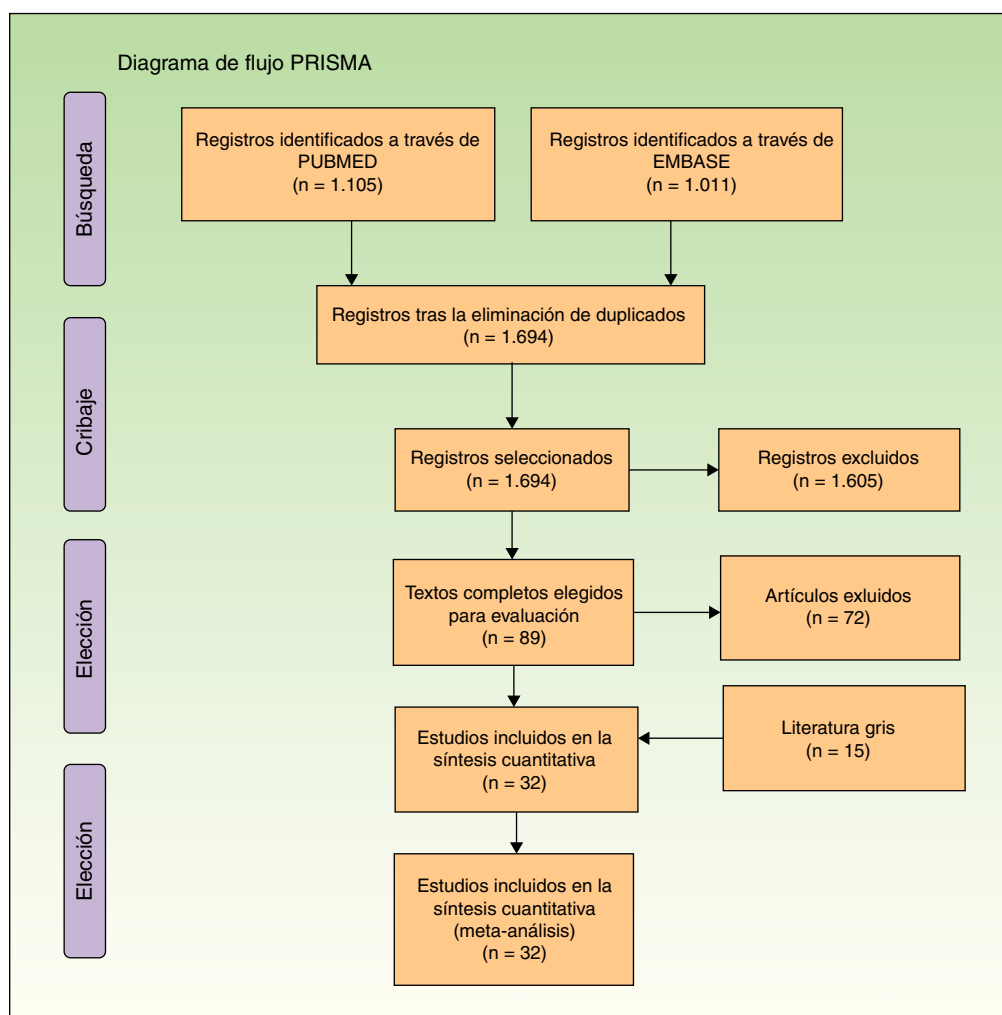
Diagrama de flujo PRISMA

Búsqueda

Registros identificados a través de PUBMED
(n = 1.105)

Registros identificados a través de EMBASE
(n = 1.011)

Registros tras la eliminación de duplicados
(n = 1.694)

Cribaje

Registros seleccionados
(n = 1.694)

Registros excluidos
(n = 1.605)

Elección

Textos completos elegidos para evaluación
(n = 89)

Artículos exluidos
(n = 72)

Estudios incluidos en la síntesis cuantitativa
(n = 32)

Literatura gris
(n = 15)

Elección

Estudios incluidos en la síntesis cuantitativa
(meta-análisis)
(n = 32)